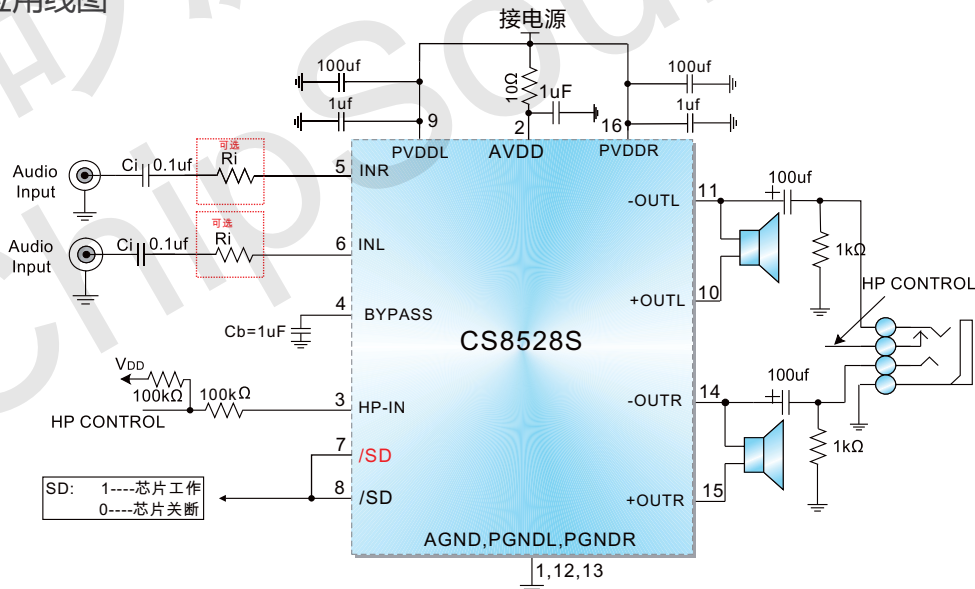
应用线图

接电源

100uf
1uf
9
10Ω
1uF
2
16
100uf
1uf

PVDDL
AVDD
PVDDR

Audio Input
Ci
0.1uf
可选
Ri
5
INR

Audio Input
Ci
0.1uf
可选
Ri
6
INL

4
BYPASS
Cb=1uF

CS8528S

$V_{DD}$
100kΩ
100kΩ
3
HP-IN
HP CONTROL

7
/SD
8
/SD

SD: 1----芯片工作
0----芯片关断

AGND,PGNDL,PGNDR
1,12,13

11
-OUTL
100uf
1kΩ
10
+OUTL
HP CONTROL

14
-OUTR
100uf
1kΩ
15
+OUTR